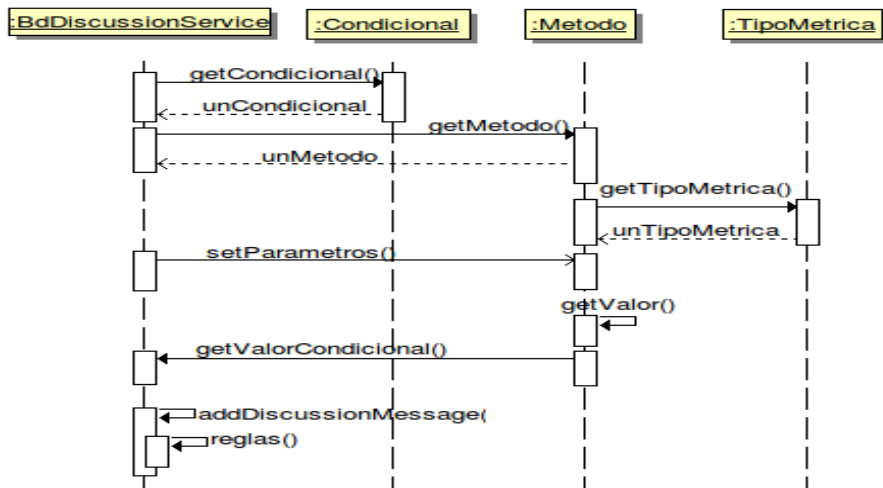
:BdDiscussionService

:Condicional

:Metodo

:TipoMetrica

getCondicional()

unCondicional

getMetodo()

unMetodo

getTipoMetrica()

unTipoMetrica

setParametros()

getValor()

getValorCondicional()

addDiscussionMessage(

reglas()